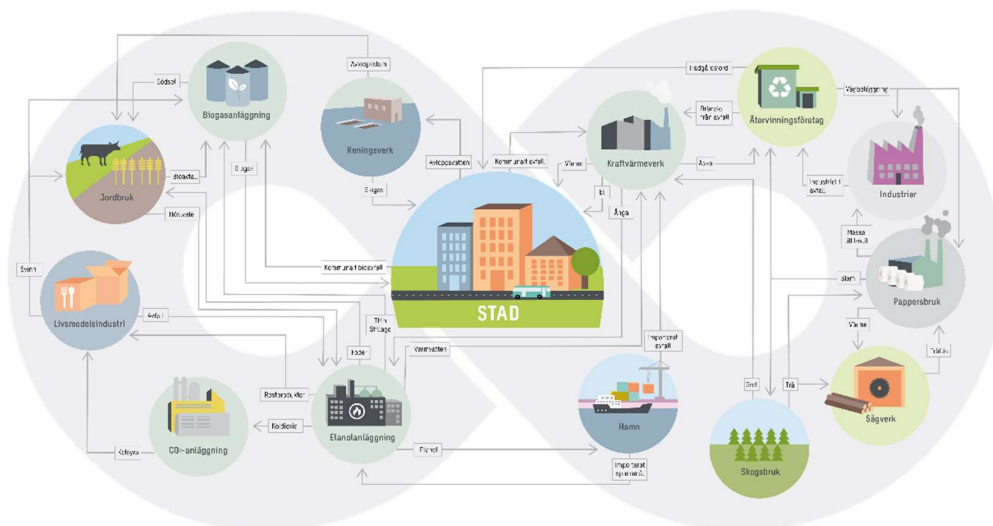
Gödsel

Biogasanläggning

Avloppsslam

Reningsverk

Deponigas

Återvinningsföretag

Brännbart avfall

Kraftvärmeverk

Jordbruk

Biogas

Biogas

Avloppsvatten

Kommunalt avfall

Värme

Aska

Industrier

Ånga

Industriellt avfall

Massa till textil

Livsmedelsindustri

Kommunalt bioavfall

STAD

Spannmål

Avfall

Foder

Ström

Pappersbruk

Värme

Importerat avfall

Restprodukter

Kvävevatten

Flis

CO₂-anläggning

Koldioxid

Etanolanläggning

Hamn

Skogsbruk

Sågverk

Koldioxid

Pumpat

Importerat spannmål

Trä